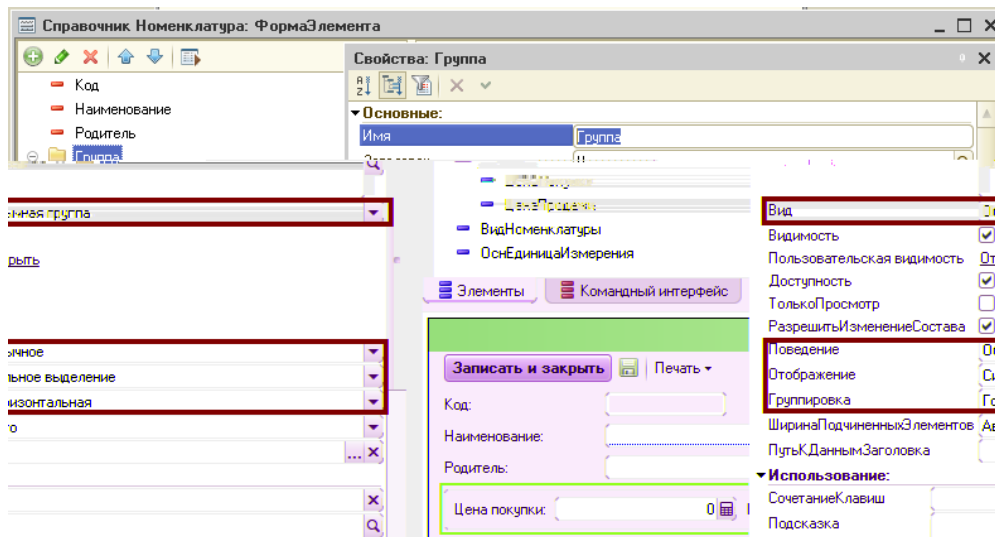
Справочник Номенклатура: ФормаЭлемента

Код
Наименование
Родитель
Группа

Свойства: Группа

Основные:
Имя Группа

ВидНоменклатуры
ОснЕдиницаИзмерения

Элементы
Командный интерфейс

Записать и закрыть
Печать

Код:
Наименование:
Родитель:
Цена покупки: 0

Вид
Видимость
Пользовательская видимость
Доступность
ТолькоПросмотр
РазрешитьИзменениеСостава
Поведение
Отображение
Группировка
ШиринаПодчиненныхЭлементов
ПутьКДаннымЗаголовка
Использование:
СочетаниеКлавиш
Подсказка

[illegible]мная группа
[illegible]рыть
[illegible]ычное
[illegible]льное выделение
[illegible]изонтальная
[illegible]го